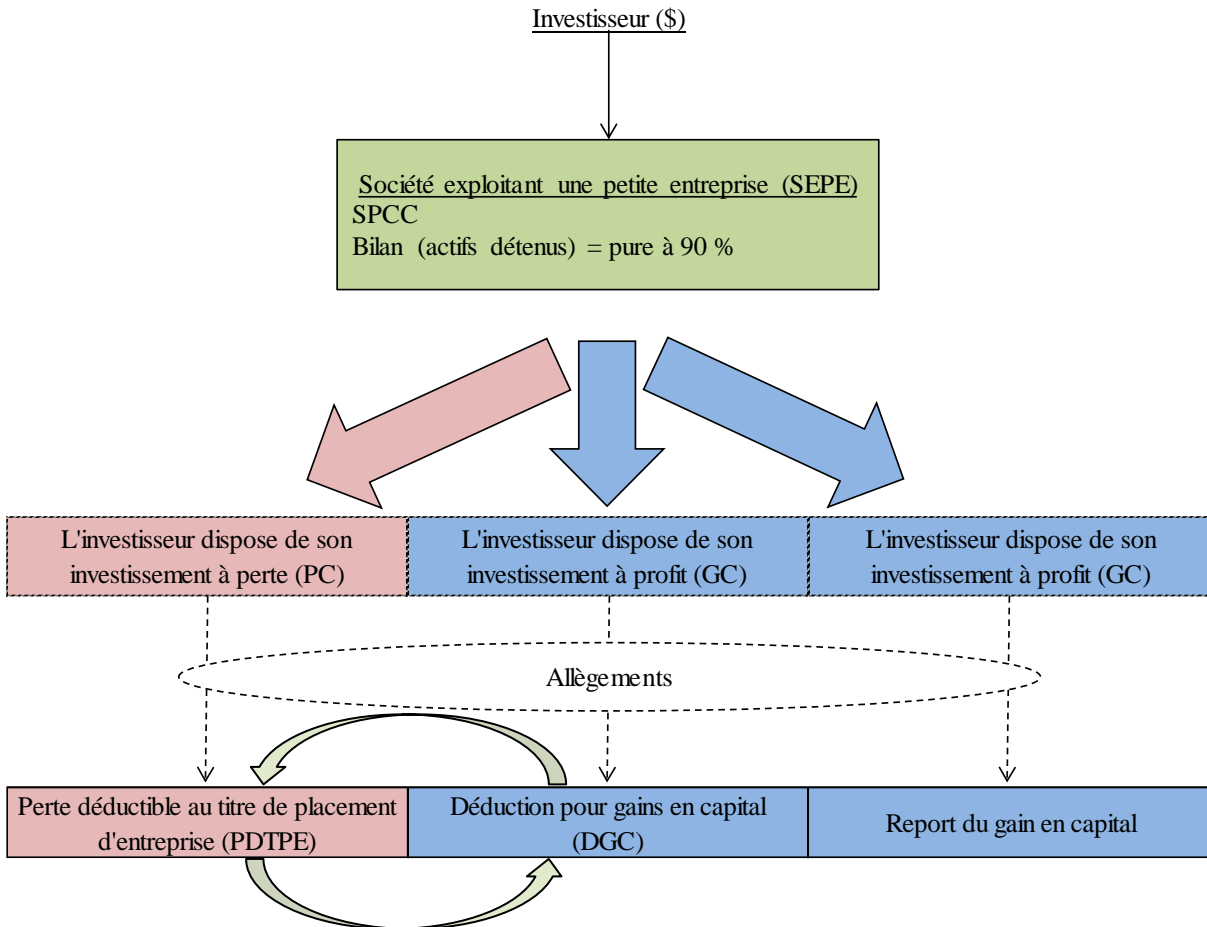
Investisseur ($)

Société exploitant une petite entreprise (SEPE)
SPCC
Bilan (actifs détenus) = pure à 90 %

L'investisseur dispose de son investissement à perte (PC)

L'investisseur dispose de son investissement à profit (GC)

L'investisseur dispose de son investissement à profit (GC)

Allègements

Perte déductible au titre de placement d'entreprise (PDTPE)

Déduction pour gains en capital (DGC)

Report du gain en capital